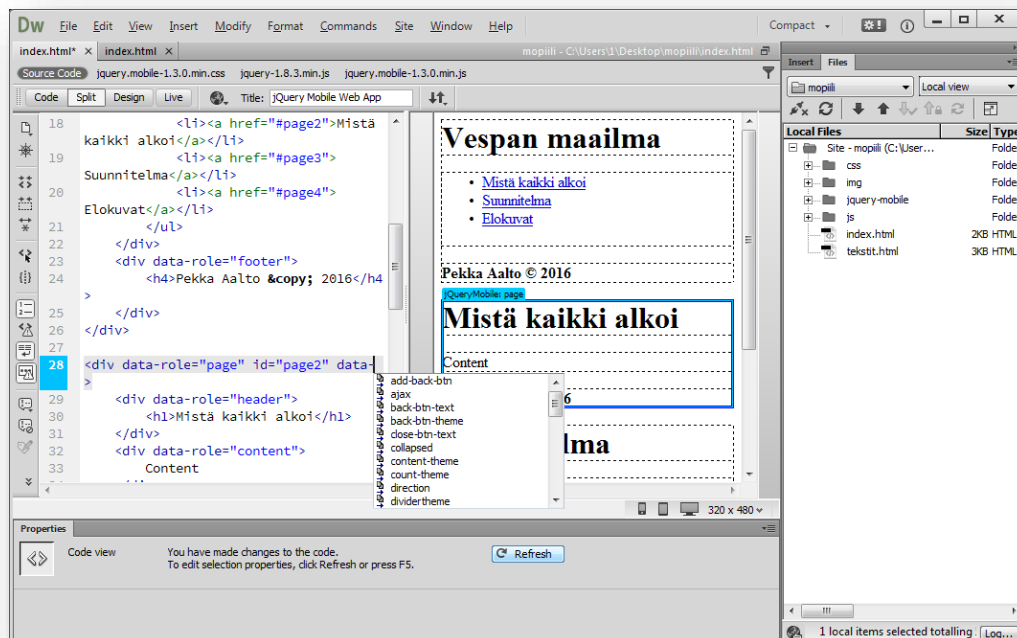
Dw File Edit View Insert Modify Format Commands Site Window Help

Compact

index.html* × index.html ×

mopiili - C:\Users\1\Desktop\mopiili\index.html

Source Code jquery.mobile-1.3.0.min.css jquery-1.8.3.min.js jquery.mobile-1.3.0.min.js

Code Split Design Live Title: jQuery Mobile Web App

18 <li><a href="#page2">Mistä kaikki alkoi</a></li>
19 <li><a href="#page3">Suunnitelma</a></li>
20 <li><a href="#page4">Elokuvat</a></li>
21 </ul>
22 </div>
23 <div data-role="footer">
24 <h4>Pekka Aalto &copy; 2016</h4>
25 </div>
26 </div>
27
28 <div data-role="page" id="page2" data->
29
30 <div data-role="header">
<h1>Mistä kaikki alkoi</h1>
31 </div>
32 <div data-role="content">
33 Content

add-back-btn
ajax
back-btn-text
back-btn-theme
close-btn-text
collapsed
content-theme
count-theme
direction
dividertheme

Vespan maailma

Mistä kaikki alkoi
Suunnitelma
Elokuvat

Pekka Aalto © 2016

jQueryMobile: page

Mistä kaikki alkoi

Content

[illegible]6

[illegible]lma

320 x 480

Properties

Code view

You have made changes to the code.
To edit selection properties, click Refresh or press F5.

Refresh

Insert Files

mopiili Local view

Local Files Size Type

Site - mopiili (C:\User... Folde
css Folde
img Folde
jquery-mobile Folde
js Folde
index.html 2KB HTML
tekstit.html 3KB HTML

1 local items selected totalling Log...